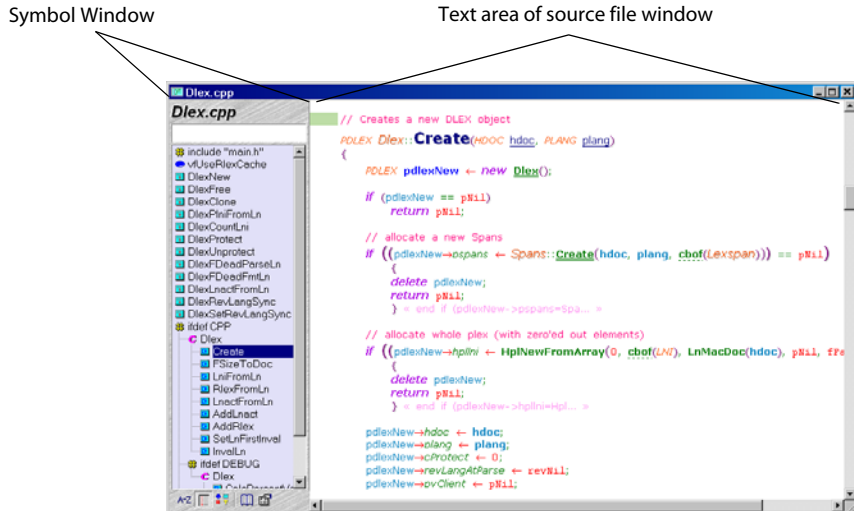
Symbol Window

Text area of source file window

Dlex.cpp

Dlex.cpp

include "main.h"
vfUseRlexCache
DlexNew
DlexFree
DlexClone
DlexPlniFromLn
DlexCountLni
DlexProtect
DlexUnprotect
DlexFDeadParseLn
DlexFDeadFmtLn
DlexLnactFromLn
DlexRevLangSync
DlexSetRevLangSync
ifdef CPP
Dlex
Create
FSizeToDoc
LniFromLn
RlexFromLn
LnactFromLn
AddLnact
AddRlex
SetLnFirstInval
InvalLn
ifdef DEBUG
Dlex
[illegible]

// Creates a new DLEX object
PDLEX Dlex::Create(HDOC hdoc, PLANG plang)
{
PDLEX pdlexNew ← new Dlex();

if (pdlexNew == pNil)
return pNil;

// allocate a new Spans
if ((pdlexNew→pspans ← Spans::Create(hdoc, plang, cbof(Lexspan))) == pNil)
{
delete pdlexNew;
return pNil;
} « end if (pdlexNew->pspans=Spa... »

// allocate whole plex (with zero'ed out elements)
if ((pdlexNew→hplIni ← HplNewFromArray(0, cbof(LNI), LnMacDoc(hdoc), pNil, fFe
{
delete pdlexNew;
return pNil;
} « end if (pdlexNew->hplIni=Hpl... »

pdlexNew→hdoc ← hdoc;
pdlexNew→plang ← plang;
pdlexNew→cProtect ← 0;
pdlexNew→revLangAtParse ← revNil;
pdlexNew→pvClient ← pNil;